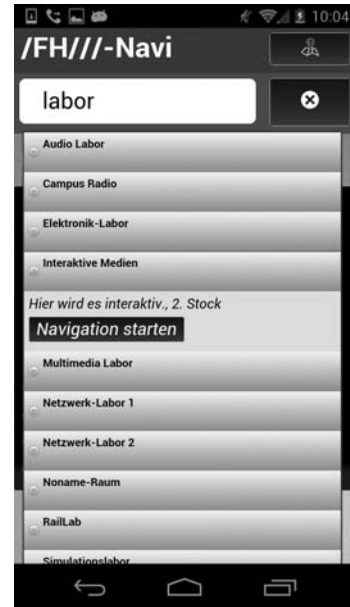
10:04

/FH///-Navi

labor

Audio Labor

Campus Radio

Elektronik-Labor

Interaktive Medien

Hier wird es interaktiv., 2. Stock

Navigation starten

Multimedia Labor

Netzwerk-Labor 1

Netzwerk-Labor 2

Noname-Raum

RailLab

Simulationslabor